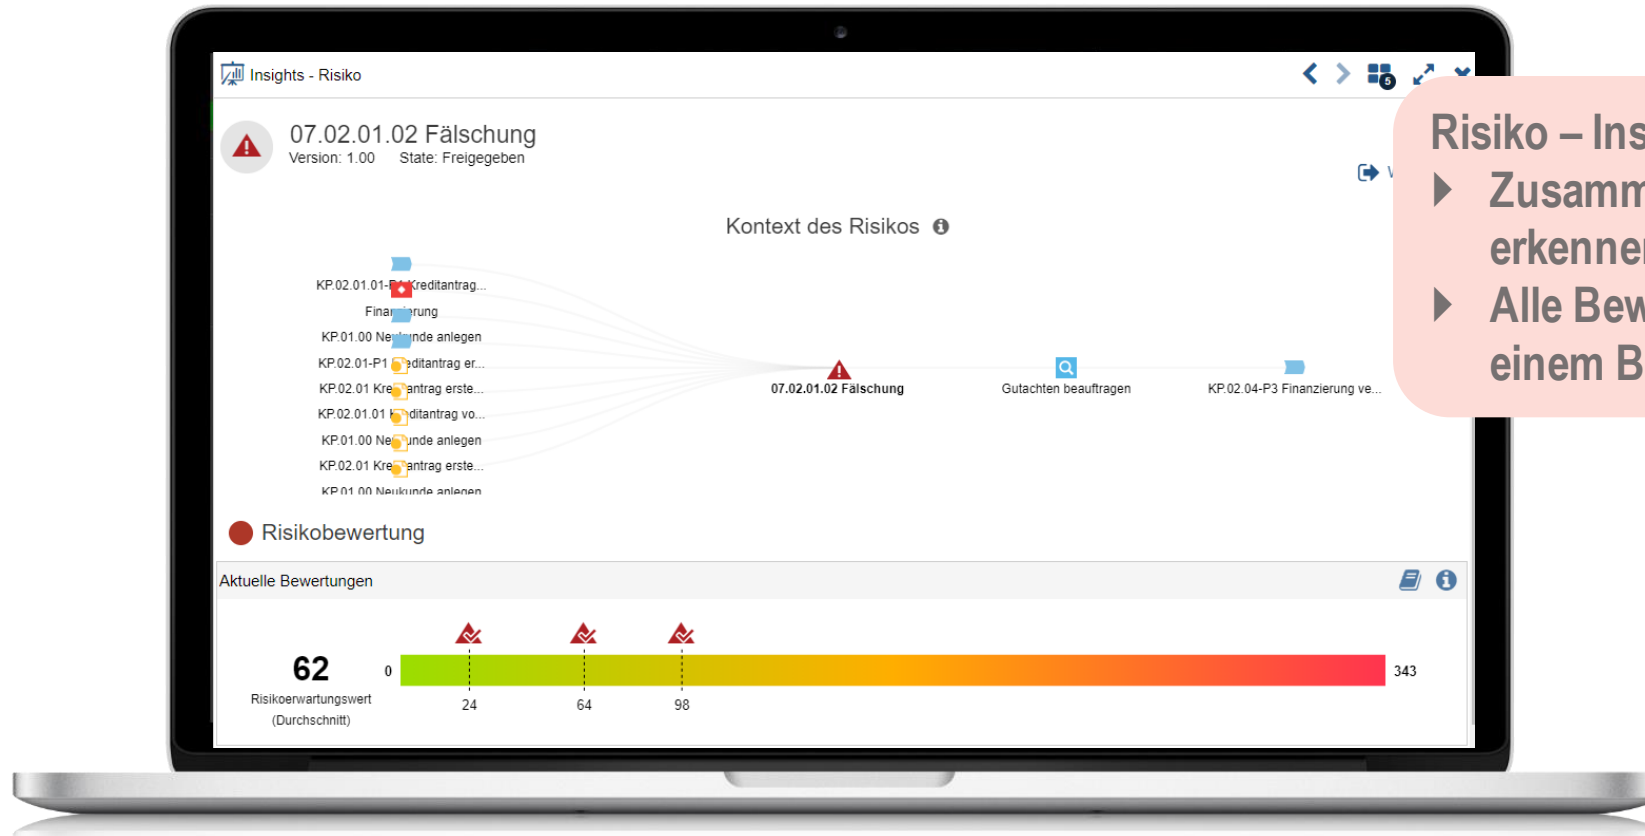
Insights - Risiko

07.02.01.02 Fälschung
Version: 1.00 State: Freigegeben

Kontext des Risikos

KP.02.01.01-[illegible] Kreditantrag...
Finan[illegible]erung
KP.01.00 Ne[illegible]unde anlegen
KP.02.01-P1 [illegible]editantrag er...
KP.02.01 Kre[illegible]antrag erste...
KP.02.01.01 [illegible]ditantrag vo...
KP.01.00 Ne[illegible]unde anlegen
KP.02.01 Kre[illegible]antrag erste...
KP.01.00 Neukunde anlegen

07.02.01.02 Fälschung
Gutachten beauftragen
KP.02.04-P3 Finanzierung ve...

Risikobewertung

Aktuelle Bewertungen

62
Risikoerwartungswert (Durchschnitt)

0
24
64
98
343

Risiko – Ins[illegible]
Zusamm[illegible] erkenne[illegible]
Alle Bew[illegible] einem B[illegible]